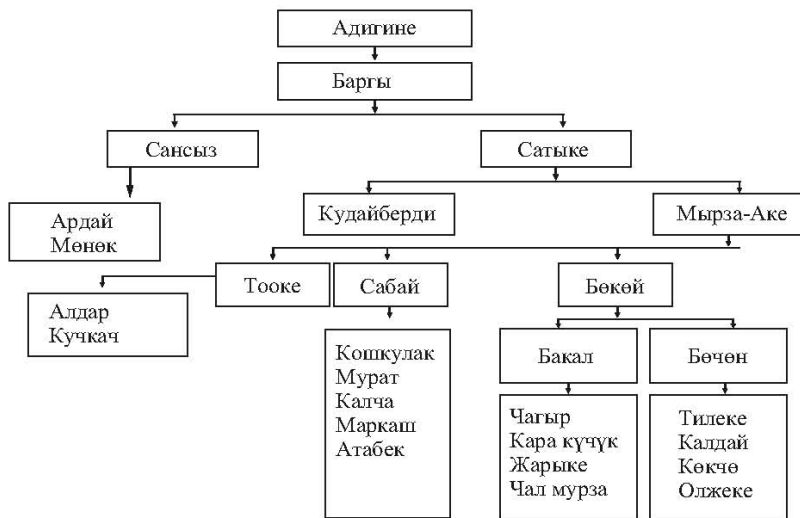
Адигине

Баргы

Сансыз

Сатыке

Ардай
Мөнөк

Кудайберди

Мырза-Аке

Тооке

Сабай

Бөкөй

Алдар
Кучкач

Кошкулак
Мурат
Калча
Маркаш
Атабек

Бакал

Бөчөн

Чагыр
Кара күчүк
Жарыке
Чал мурза

Тилеке
Калдай
Көкчө
Олжеке